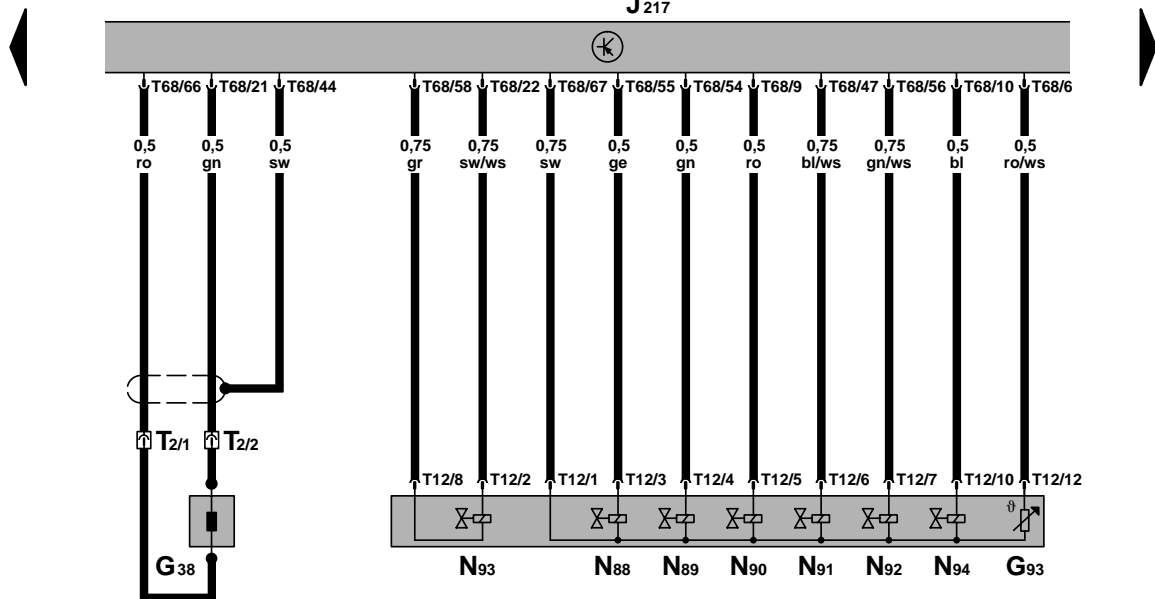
$J_{217}$

T68/66 T68/21 T68/44 T68/58 T68/22 T68/67 T68/55 T68/54 T68/9 T68/47 T68/56 T68/10 T68/6

0,5 ro
0,5 gn
0,5 sw
0,75 gr
0,75 sw/ws
0,75 sw
0,5 ge
0,5 gn
0,5 ro
0,75 bl/ws
0,75 gn/ws
0,5 bl
0,5 ro/ws

$T_{2/1}$ $T_{2/2}$

T12/8 T12/2 T12/1 T12/3 T12/4 T12/5 T12/6 T12/7 T12/10 T12/12

$\vartheta$

$G_{38}$ $N_{93}$ $N_{88}$ $N_{89}$ $N_{90}$ $N_{91}$ $N_{92}$ $N_{94}$ $G_{93}$